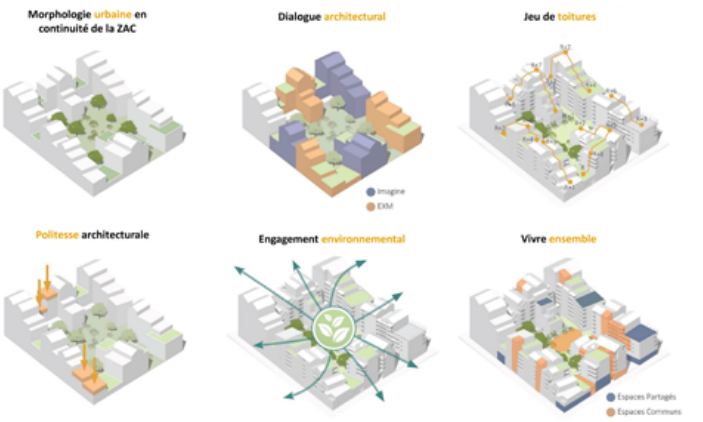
Morphologie urbaine en continuité de la ZAC

Dialogue architectural

Imagine
EXM

Jeu de toitures

Politesse architecturale

Engagement environnemental

Vivre ensemble

Espaces Partagés
Espaces Communs